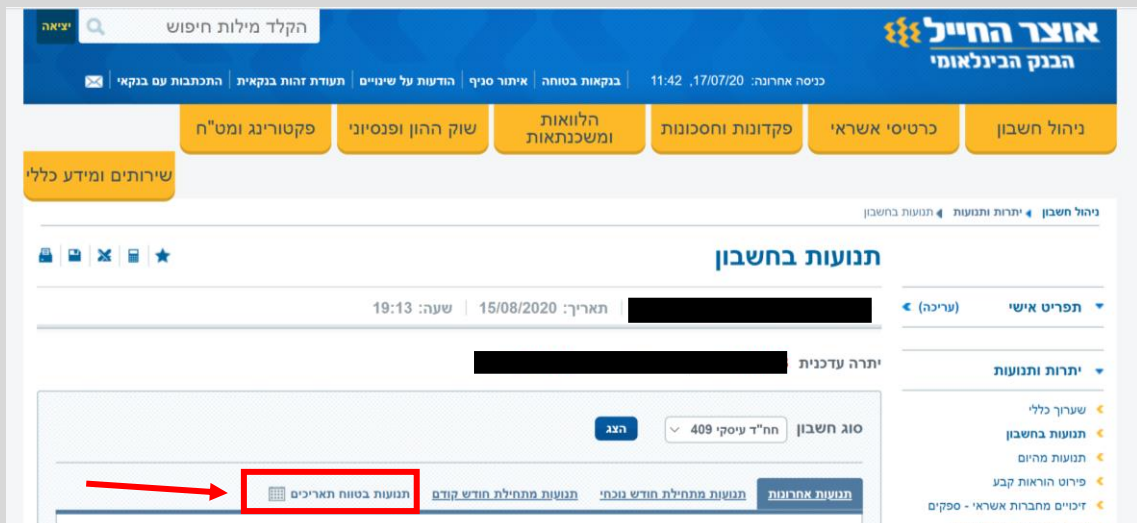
אוצר החייל
הבנק הבינלאומי

הקלד מילות חיפוש
יציאה

כניסה אחרונה: 17/07/20, 11:42
בנקאות בטוחה | איתור סניף | הודעות על שינויים | תעודת זהות בנקאית | התכתבות עם בנקאי

ניהול חשבון
כרטיסי אשראי
פקדונות וחסכונות
הלוואות ומשכנתאות
שוק ההון ופנסיוני
פקטורינג ומט"ח
שירותים ומידע כללי

ניהול חשבון ◂ יתרות ותנועות ◂ תנועות בחשבון

תנועות בחשבון

תאריך: 15/08/2020 | שעה: 19:13

יתרה עדכנית

סוג חשבון
חח"ד עיסקי 409
הצג

תנועות אחרונות
תנועות מתחילת חודש נוכחי
תנועות מתחילת חודש קודם
תנועות בטווח תאריכים

תפריט אישי
(עריכה)

יתרות ותנועות
שערוך כללי
תנועות בחשבון
תנועות מהיום
פירוט הוראות קבע
זיכויים מחברות אשראי - ספקים